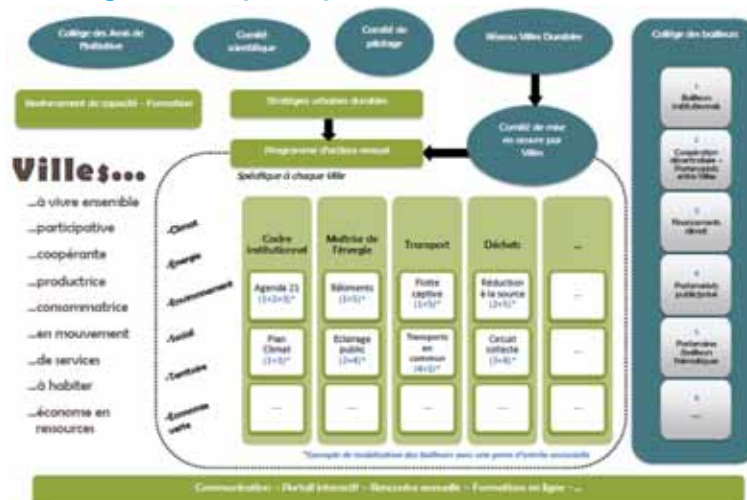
Collège des Amis de l'Initiative

Comité scientifique

Comité de pilotage

Réseau Villes Durables

Collège des bailleurs

Renforcement de capacité - Formations

Stratégies urbaines durables

Comité de mise en œuvre par Villes

Programme d'actions annuel

Spécifique à chaque Ville

Villes...

...à vivre ensemble

...participative

...coopérante

...productrice

...consommatrice

...en mouvement

...de services

...à habiter

...économe en ressources

Climat

Energie

Environnement

Social

Territoire

Economie

| Cadre institutionnel | Maîtrise de l'énergie | Transport | Déchets | ... |
|---|---|---|---|---|
| Agenda 21 (1+2+3)* | Bâtiments (1+5)* | Flotte captive (1+5)* | Réduction à la source (2+5)* | ... |
| Plan Climat (1+3)* | Eclairage public (2+4)* | Transports en commun (4+5)* | Circuit collecte (3+4)* | ... |
| ... | ... | ... | ... | ... |

*Exemple de mobilisation des bailleurs avec une porte d'entrée sectorielle

1 Bailleurs institutionnels

2 Coopération décentralisée - Partenariats entre Villes

3 Financement direct

4 Partenariats public/privé

5 Partenaires bailleurs thématiques

6 ...

Communication - Portail interactif - Rencontre annuelle - Formations en ligne - ...